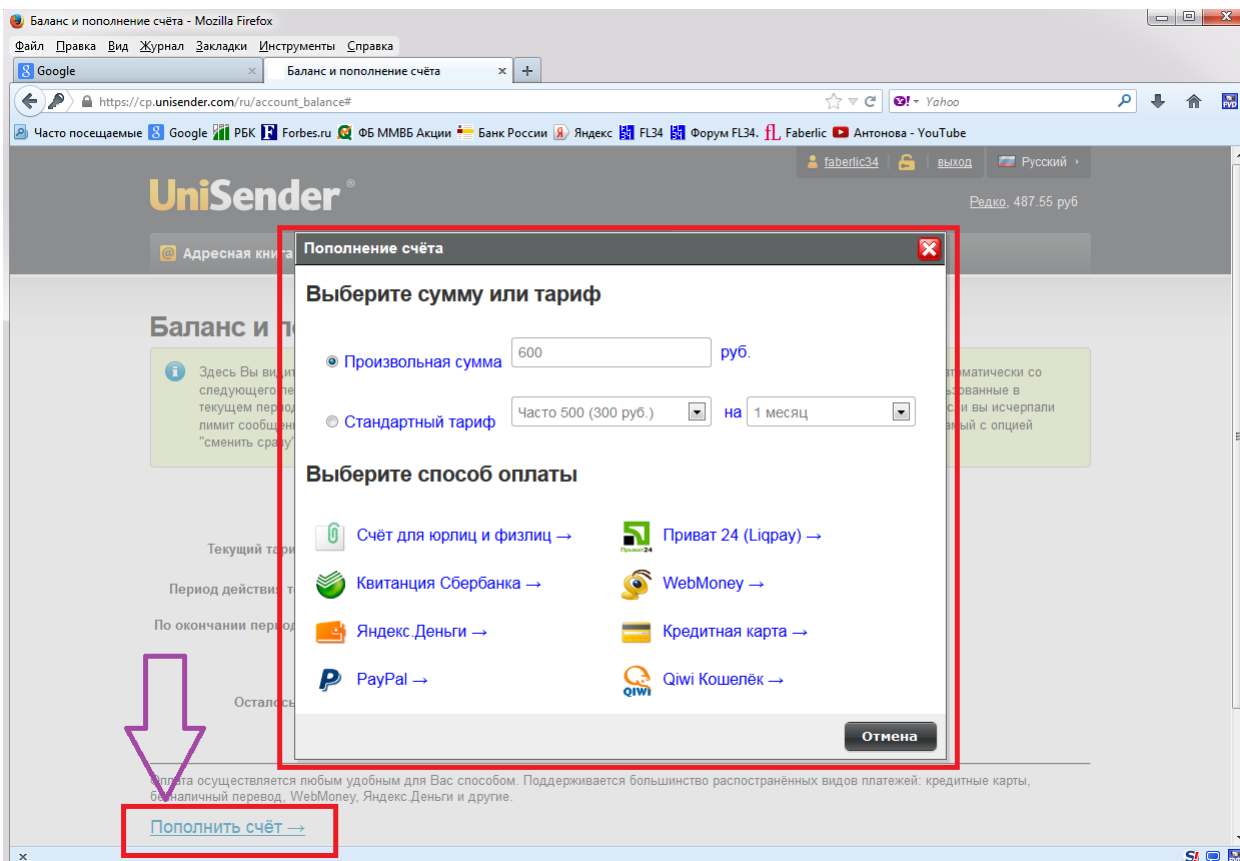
Баланс и пополнение счёта - Mozilla Firefox

Файл Правка Вид Журнал Закладки Инструменты Справка

Google
Баланс и пополнение счёта

https://cp.unisender.com/ru/account_balance#

Yahoo

Часто посещаемые Google РБК Forbes.ru ФБ ММВБ Акции Банк России Яндекс FL34 Форум FL34. Faberlic Антонова - YouTube

faberlic34 | выход | Русский

UniSender

Редко, 487.55 руб

Адресная книга

Баланс и по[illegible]

Здесь Вы ви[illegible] следующего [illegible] текущем период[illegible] лимит сообщен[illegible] "сменить сразу"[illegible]

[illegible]томатически со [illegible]зованные в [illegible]сли вы исчерпали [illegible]мый с опцией

Текущий тари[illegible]

Период действия т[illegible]

По окончании период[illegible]

Осталос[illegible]

Пополнение счёта

Выберите сумму или тариф

Произвольная сумма 600 руб.

Стандартный тариф Часто 500 (300 руб.) на 1 месяц

Выберите способ оплаты

Счёт для юрлиц и физлиц →

Приват 24 (Liqpay) →

Квитанция Сбербанка →

WebMoney →

Яндекс.Деньги →

Кредитная карта →

PayPal →

Qiwi Кошелёк →

Отмена

Оплата осуществляется любым удобным для Вас способом. Поддерживается большинство распространённых видов платежей: кредитные карты, безналичный перевод, WebMoney, Яндекс.Деньги и другие.

Пополнить счёт →